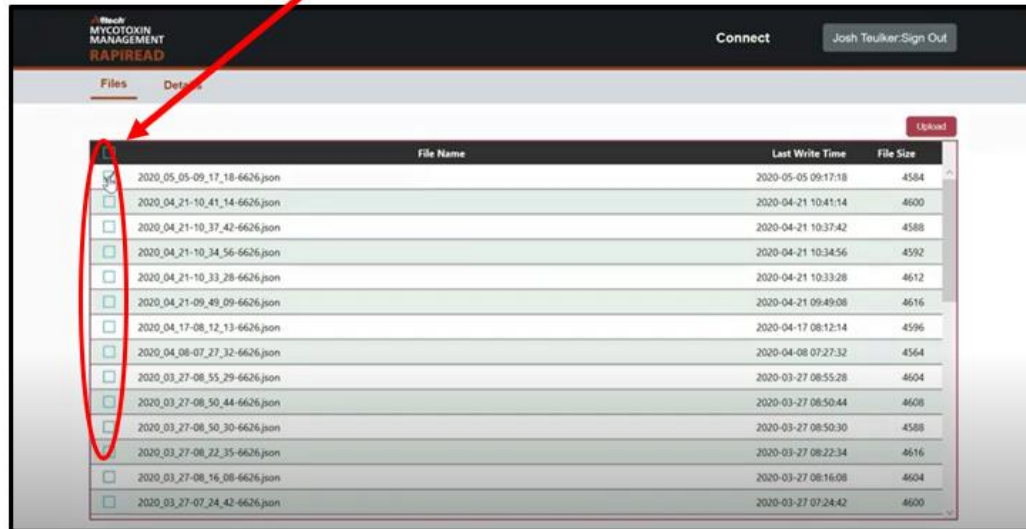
Alltech MYCOTOXIN MANAGEMENT RAPIREAD

Connect

Josh Teulker:Sign Out

Files

Deta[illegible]

Upload

| | File Name | Last Write Time | File Size |
|---|---|---|---|
| | 2020_05_05-09_17_18-6626.json | 2020-05-05 09:17:18 | 4584 |
| | 2020_04_21-10_41_14-6626.json | 2020-04-21 10:41:14 | 4600 |
| | 2020_04_21-10_37_42-6626.json | 2020-04-21 10:37:42 | 4588 |
| | 2020_04_21-10_34_56-6626.json | 2020-04-21 10:34:56 | 4592 |
| | 2020_04_21-10_33_28-6626.json | 2020-04-21 10:33:28 | 4612 |
| | 2020_04_21-09_49_09-6626.json | 2020-04-21 09:49:08 | 4616 |
| | 2020_04_17-08_12_13-6626.json | 2020-04-17 08:12:14 | 4596 |
| | 2020_04_08-07_27_32-6626.json | 2020-04-08 07:27:32 | 4564 |
| | 2020_03_27-08_55_29-6626.json | 2020-03-27 08:55:28 | 4604 |
| | 2020_03_27-08_50_44-6626.json | 2020-03-27 08:50:44 | 4608 |
| | 2020_03_27-08_50_30-6626.json | 2020-03-27 08:50:30 | 4588 |
| | 2020_03_27-08_22_35-6626.json | 2020-03-27 08:22:34 | 4616 |
| | 2020_03_27-08_16_08-6626.json | 2020-03-27 08:16:08 | 4604 |
| | 2020_03_27-07_24_42-6626.json | 2020-03-27 07:24:42 | 4600 |